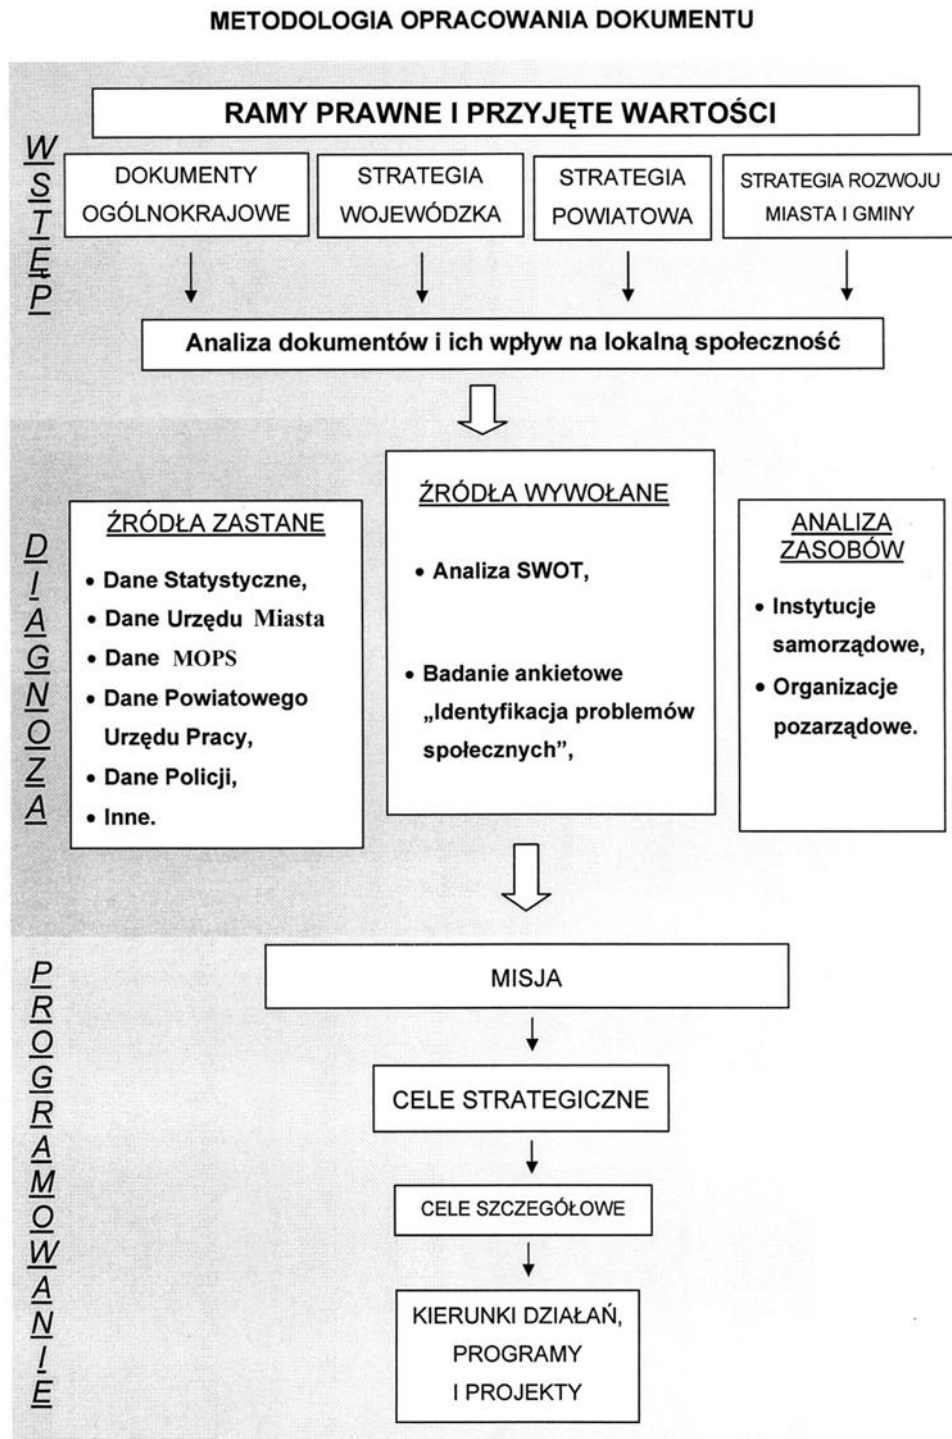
METODOLOGIA OPRACOWANIA DOKUMENTU

WSTĘP

RAMY PRAWNE I PRZYJĘTE WARTOŚCI

DOKUMENTY OGÓLNOKRAJOWE

STRATEGIA WOJEWÓDZKA

STRATEGIA POWIATOWA

STRATEGIA ROZWOJU MIASTA I GMINY

Analiza dokumentów i ich wpływ na lokalną społeczność

DIAGNOZA

ŹRÓDŁA ZASTANE

• Dane Statystyczne,
• Dane Urzędu Miasta
• Dane MOPS
• Dane Powiatowego Urzędu Pracy,
• Dane Policji,
• Inne.

ŹRÓDŁA WYWOŁANE

• Analiza SWOT,

• Badanie ankietowe „Identyfikacja problemów społecznych",

ANALIZA ZASOBÓW

• Instytucje samorządowe,
• Organizacje pozarządowe.

PROGRAMOWANIE

MISJA

CELE STRATEGICZNE

CELE SZCZEGÓŁOWE

KIERUNKI DZIAŁAŃ, PROGRAMY I PROJEKTY